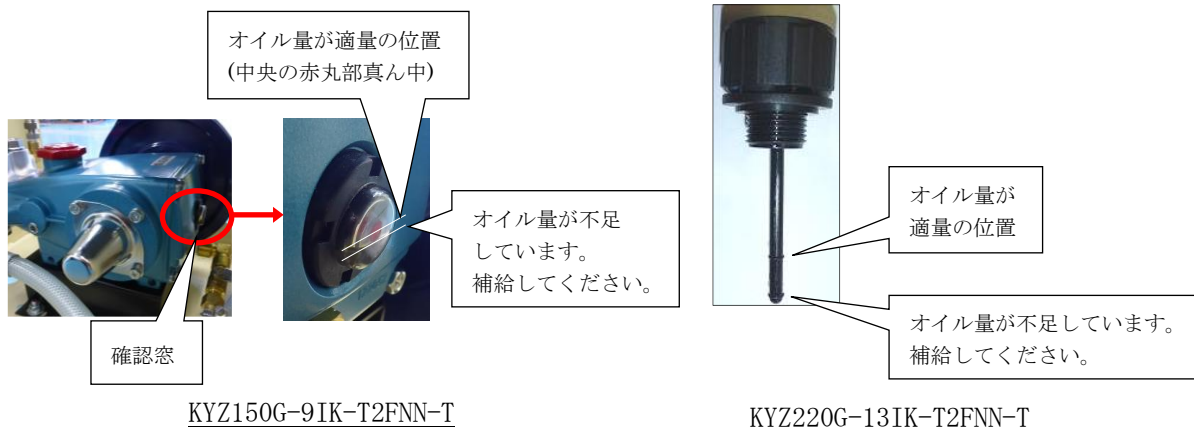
オイル量が適量の位置
(中央の赤丸部真ん中)

オイル量が不足
しています。
補給してください。

確認窓

KYZ150G-9IK-T2FNN-T

オイル量が
適量の位置

オイル量が不足しています。
補給してください。

KYZ220G-13IK-T2FNN-T